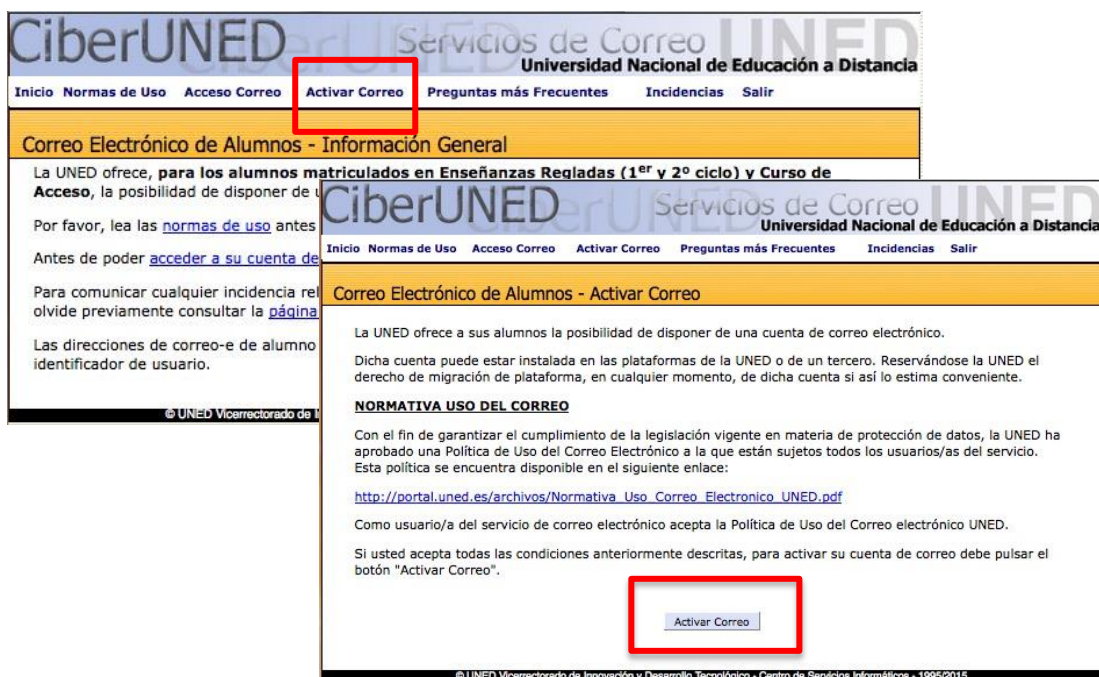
CiberUNED Servicios de Correo UNED
Universidad Nacional de Educación a Distancia

Inicio Normas de Uso Acceso Correo Activar Correo Preguntas más Frecuentes Incidencias Salir

Correo Electrónico de Alumnos - Información General

La UNED ofrece, **para los alumnos matriculados en Enseñanzas Regladas (1$^{er}$ y 2º ciclo) y Curso de Acceso**, la posibilidad de disponer de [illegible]

Por favor, lea las normas de uso antes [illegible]

Antes de poder acceder a su cuenta de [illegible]

Para comunicar cualquier incidencia rel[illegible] olvide previamente consultar la página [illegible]

Las direcciones de correo-e de alumno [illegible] identificador de usuario.

© UNED Vicerrectorado de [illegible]

CiberUNED Servicios de Correo UNED
Universidad Nacional de Educación a Distancia

Inicio Normas de Uso Acceso Correo Activar Correo Preguntas más Frecuentes Incidencias Salir

Correo Electrónico de Alumnos - Activar Correo

La UNED ofrece a sus alumnos la posibilidad de disponer de una cuenta de correo electrónico.

Dicha cuenta puede estar instalada en las plataformas de la UNED o de un tercero. Reservándose la UNED el derecho de migración de plataforma, en cualquier momento, de dicha cuenta si así lo estima conveniente.

NORMATIVA USO DEL CORREO

Con el fin de garantizar el cumplimiento de la legislación vigente en materia de protección de datos, la UNED ha aprobado una Política de Uso del Correo Electrónico a la que están sujetos todos los usuarios/as del servicio. Esta política se encuentra disponible en el siguiente enlace:

http://portal.uned.es/archivos/Normativa_Uso_Correo_Electronico_UNED.pdf

Como usuario/a del servicio de correo electrónico acepta la Política de Uso del Correo electrónico UNED.

Si usted acepta todas las condiciones anteriormente descritas, para activar su cuenta de correo debe pulsar el botón "Activar Correo".

Activar Correo

© UNED Vicerrectorado de Innovación y Desarrollo Tecnológico - Centro de Servicios Informáticos - 1995/2015